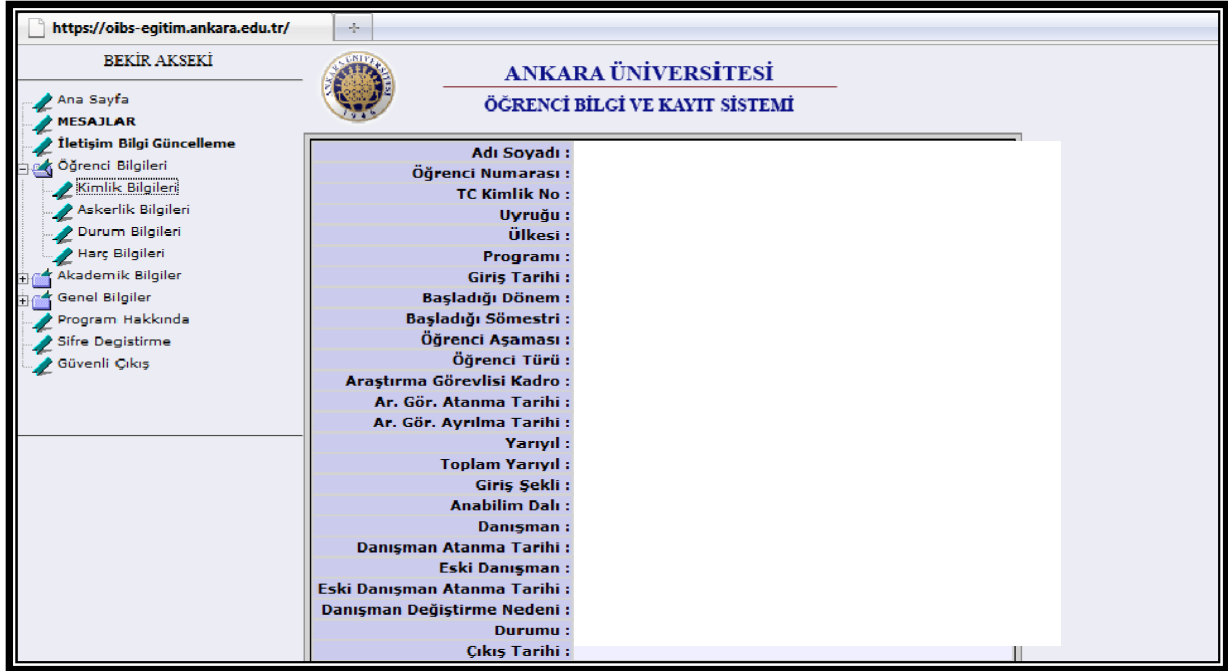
https://oibs-egitim.ankara.edu.tr/

BEKİR AKSEKİ

Ana Sayfa
MESAJLAR
İletişim Bilgi Güncelleme
Öğrenci Bilgileri
Kimlik Bilgileri
Askerlik Bilgileri
Durum Bilgileri
Harç Bilgileri
Akademik Bilgiler
Genel Bilgiler
Program Hakkında
Sifre Degistirme
Güvenli Çıkış

ANKARA ÜNİVERSİTESİ
ÖĞRENCİ BİLGİ VE KAYIT SİSTEMİ

1946

Adı Soyadı :
Öğrenci Numarası :
TC Kimlik No :
Uyruğu :
Ülkesi :
Programı :
Giriş Tarihi :
Başladığı Dönem :
Başladığı Sömestri :
Öğrenci Aşaması :
Öğrenci Türü :
Araştırma Görevlisi Kadro :
Ar. Gör. Atanma Tarihi :
Ar. Gör. Ayrılma Tarihi :
Yarıyıl :
Toplam Yarıyıl :
Giriş Şekli :
Anabilim Dalı :
Danışman :
Danışman Atanma Tarihi :
Eski Danışman :
Eski Danışman Atanma Tarihi :
Danışman Değiştirme Nedeni :
Durumu :
Çıkış Tarihi :